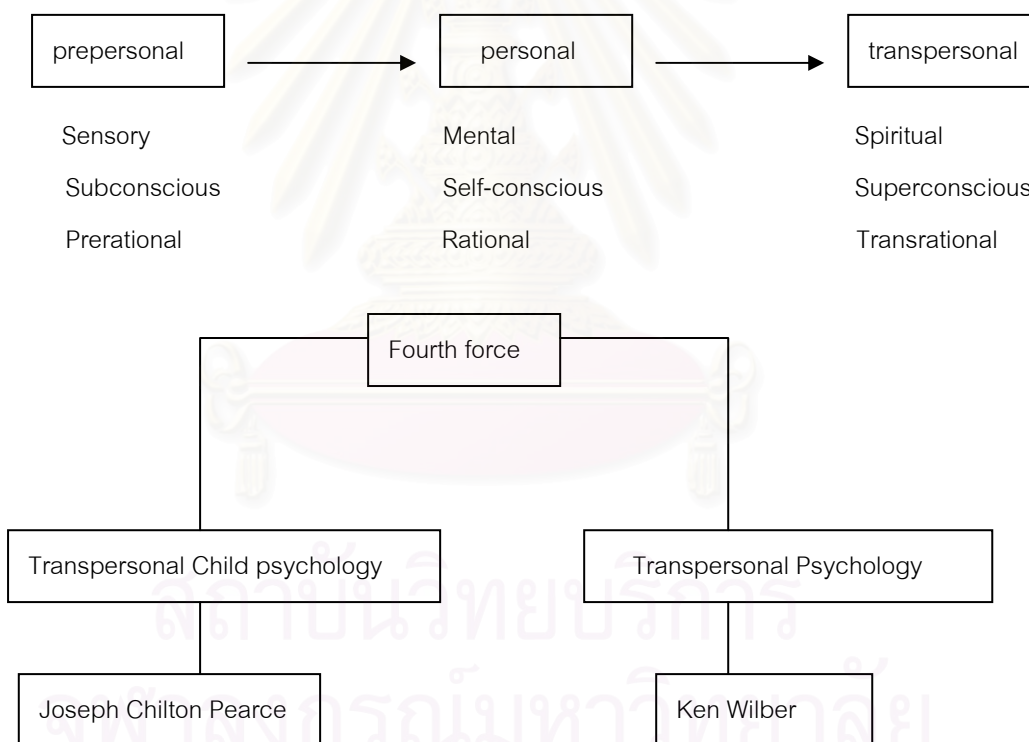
prepersonal

personal

transpersonal

Sensory
Subconscious
Prerational

Mental
Self-conscious
Rational

Spiritual
Superconscious
Transrational

Fourth force

Transpersonal Child psychology

Transpersonal Psychology

Joseph Chilton Pearce

Ken Wilber

สถาบันวิทยบริการ
จุฬาลงกรณ์มหาวิทยาลัย